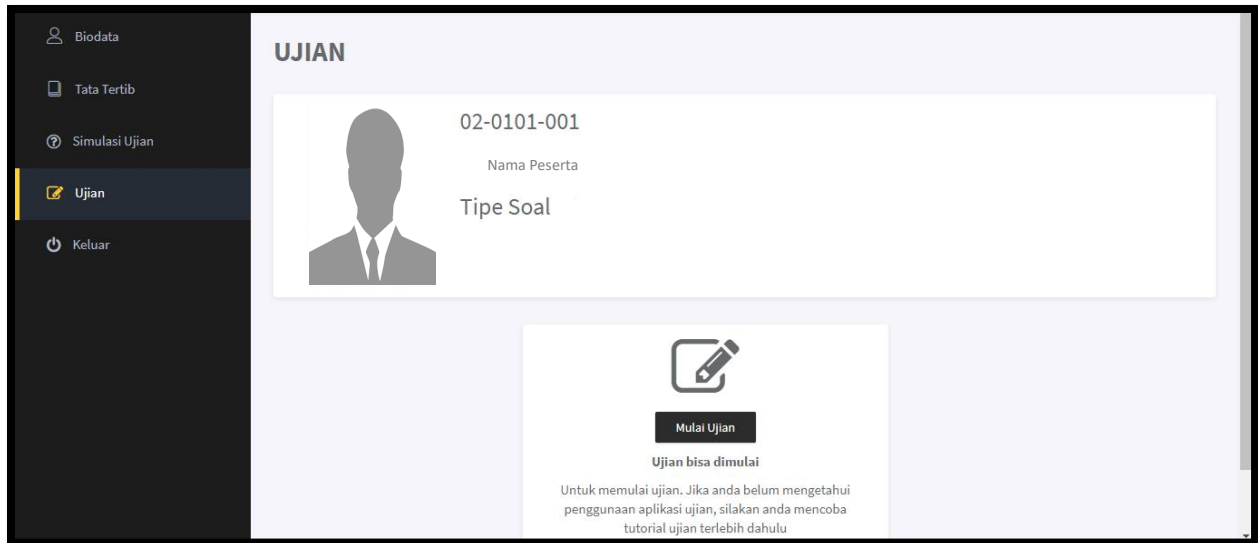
Biodata

Tata Tertib

Simulasi Ujian

Ujian

Keluar

UJIAN

02-0101-001

Nama Peserta

Tipe Soal

Mulai Ujian

Ujian bisa dimulai

Untuk memulai ujian. Jika anda belum mengetahui penggunaan aplikasi ujian, silakan anda mencoba tutorial ujian terlebih dahulu